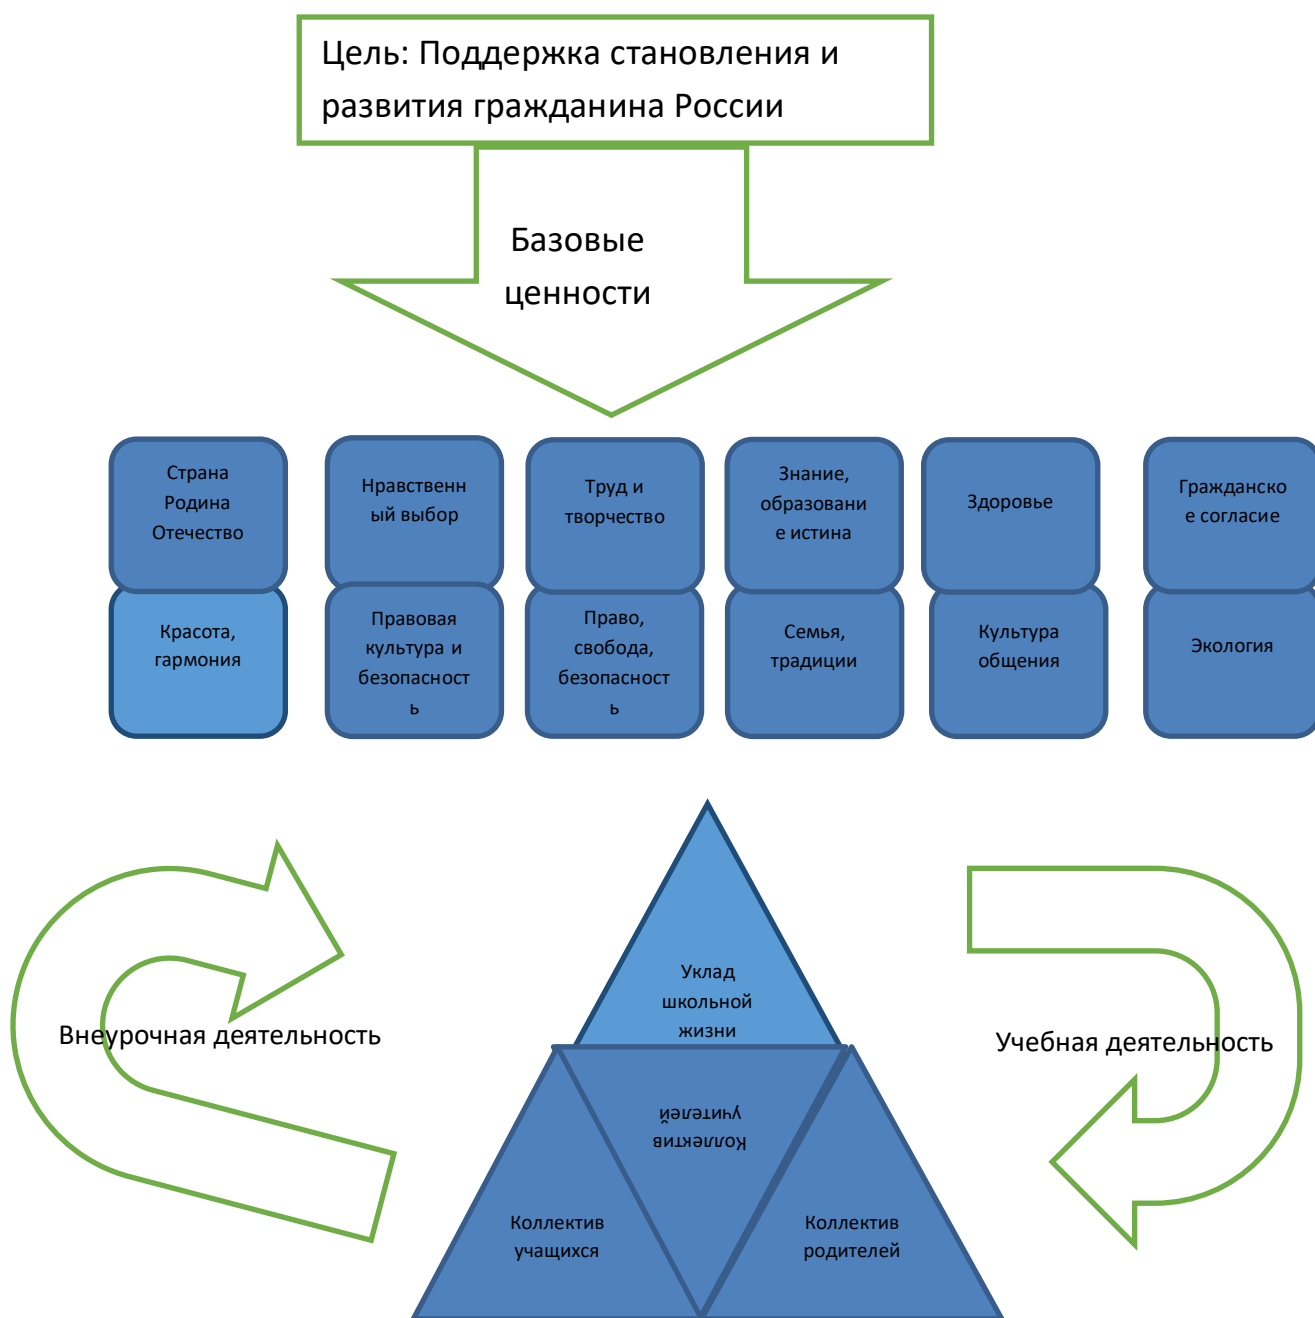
Цель: Поддержка становления и развития гражданина России

Базовые ценности

Страна Родина Отечество

Красота, гармония

Нравственный выбор

Правовая культура и безопасность

Труд и творчество

Право, свобода, безопасность

Знание, образование истина

Семья, традиции

Здоровье

Культура общения

Гражданское согласие

Экология

Внеурочная деятельность

Уклад школьной жизни

Коллектив учителей

Коллектив учащихся

Коллектив родителей

Учебная деятельность